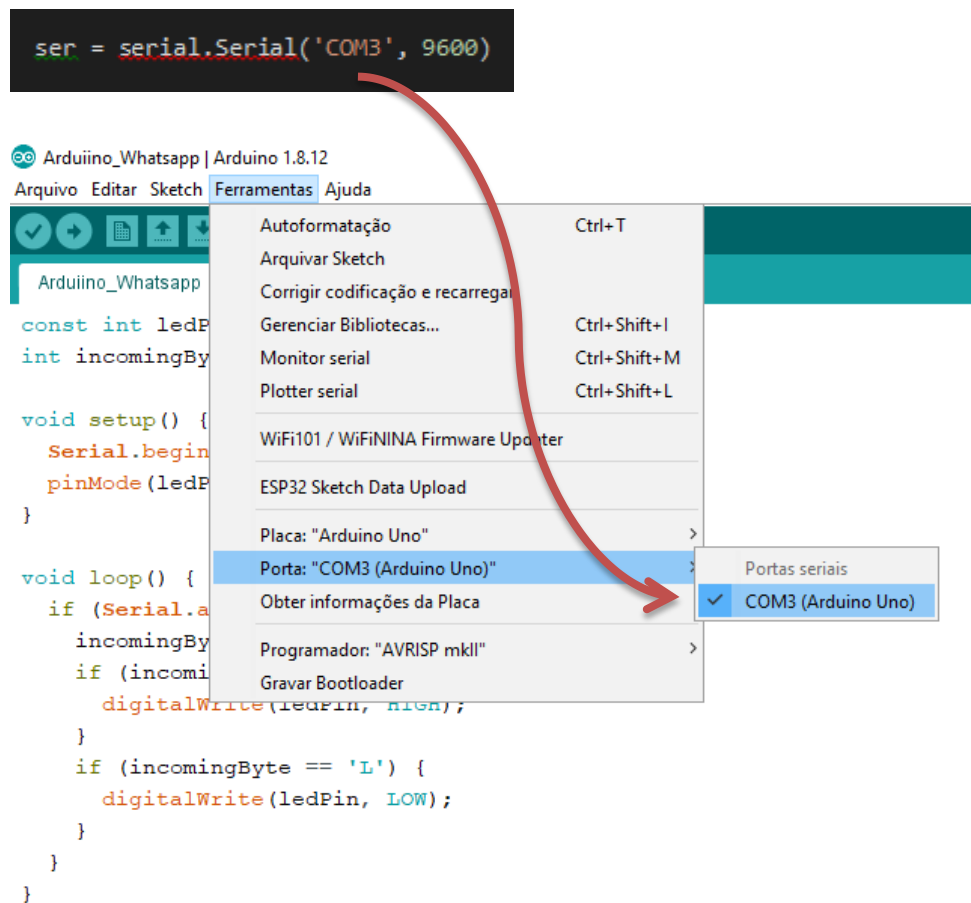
ser = serial.Serial('COM3', 9600)

Arduiino_Whatsapp | Arduino 1.8.12

Arquivo Editar Sketch Ferramentas Ajuda

Arduiino_Whatsapp

const int ledP
int incomingBy

void setup() {
  Serial.begin
  pinMode(ledP
}

void loop() {
  if (Serial.a
    incomingBy
    if (incomi
      digitalWrite(ledPin, HIGH);
    }
    if (incomingByte == 'L') {
      digitalWrite(ledPin, LOW);
    }
  }
}

Autoformatação Ctrl+T
Arquivar Sketch
Corrigir codificação e recarregar
Gerenciar Bibliotecas... Ctrl+Shift+I
Monitor serial Ctrl+Shift+M
Plotter serial Ctrl+Shift+L
WiFi101 / WiFiNINA Firmware Updater
ESP32 Sketch Data Upload
Placa: "Arduino Uno"
Porta: "COM3 (Arduino Uno)"
Obter informações da Placa
Programador: "AVRISP mkII"
Gravar Bootloader

Portas seriais
COM3 (Arduino Uno)